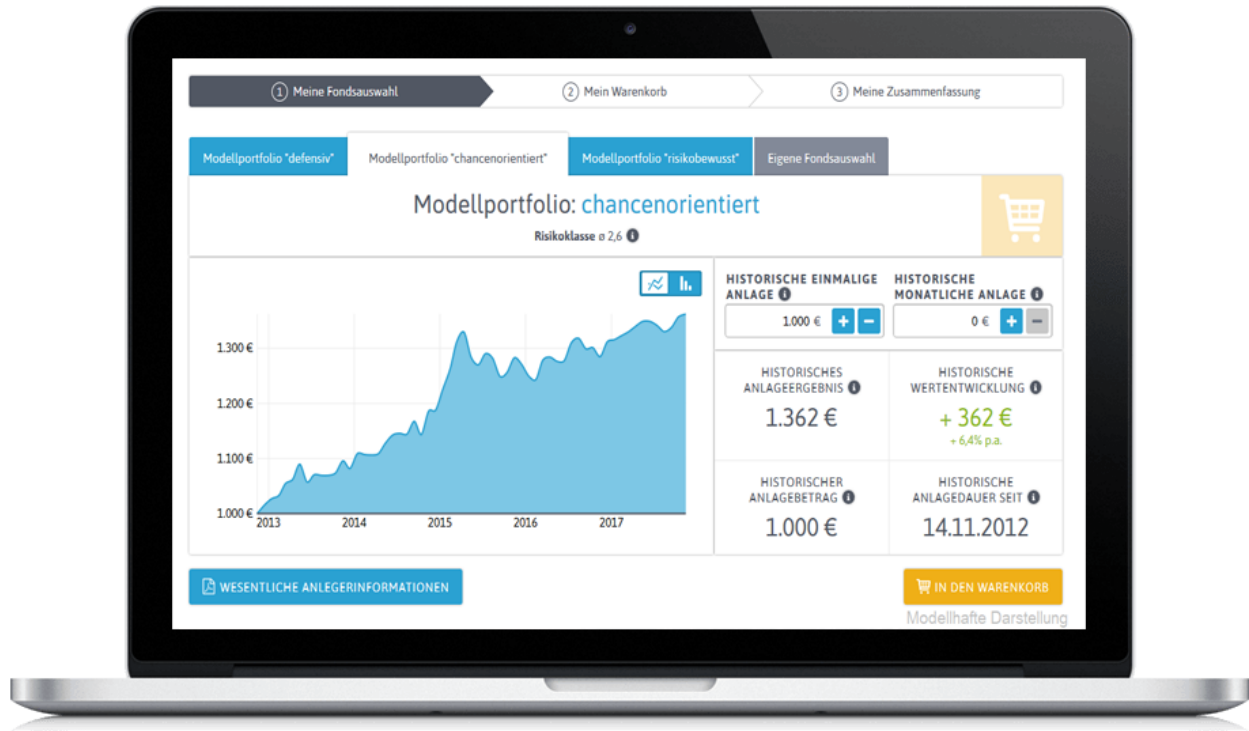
1 Meine Fondsauswahl
2 Mein Warenkorb
3 Meine Zusammenfassung

Modellportfolio "defensiv"
Modellportfolio "chancenorientiert"
Modellportfolio "risikobewusst"
Eigene Fondsauswahl

Modellportfolio: chancenorientiert
Risikoklasse ø 2,6

1.300 €
1.200 €
1.100 €
1.000 €
2013
2014
2015
2016
2017

HISTORISCHE EINMALIGE ANLAGE
1.000 €
HISTORISCHE MONATLICHE ANLAGE
0 €

HISTORISCHES ANLAGEERGEBNIS
1.362 €

HISTORISCHE WERTENTWICKLUNG
+ 362 €
+ 6,4% p.a.

HISTORISCHER ANLAGEBETRAG
1.000 €

HISTORISCHE ANLAGEDAUER SEIT
14.11.2012

WESENTLICHE ANLEGERINFORMATIONEN
IN DEN WARENKORB
Modellhafte Darstellung